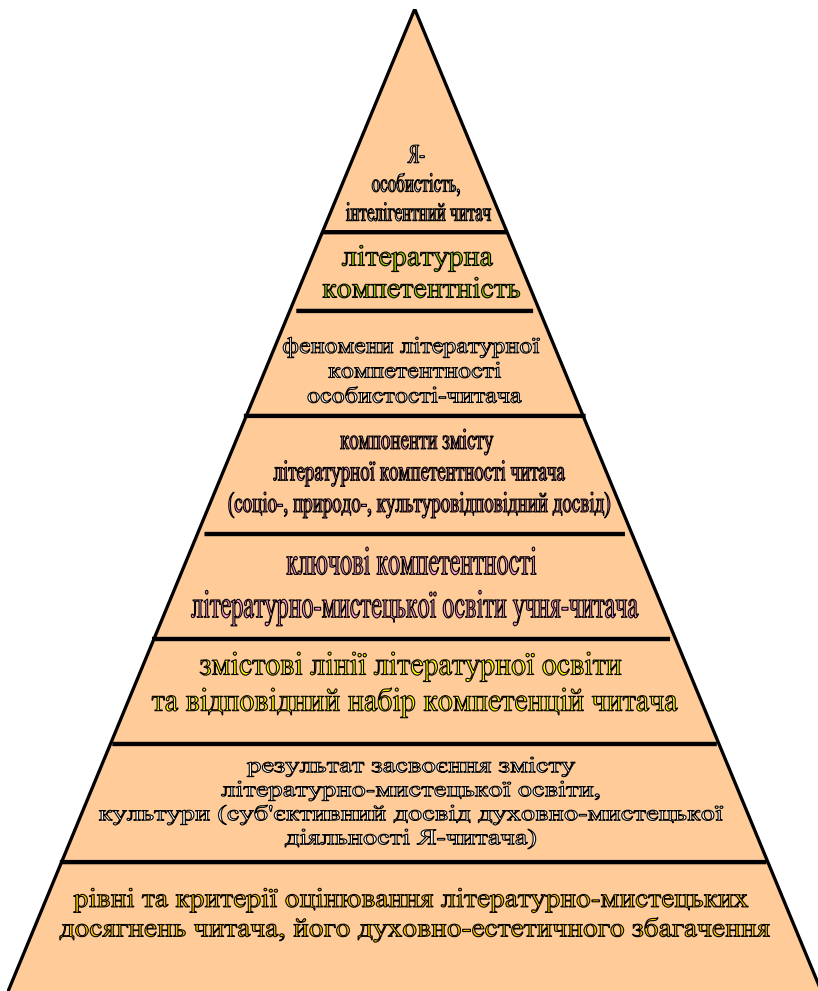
Я-
особистість,
інтелігентний читач

літературна
компетентність

феномени літературної
компетентності
особистості-читача

компоненти змісту
літературної компетентності читача
(соціо-, природо-, культуровідповідний досвід)

ключові компетентності
літературно-мистецької освіти учня-читача

змістові лінії літературної освіти
та відповідний набір компетенцій читача

результат засвоєння змісту
літературно-мистецької освіти,
культури (суб'єктивний досвід духовно-мистецької
діяльності Я-читача)

рівні та критерії оцінювання літературно-мистецьких
досягнень читача, його духовно-естетичного збагачення